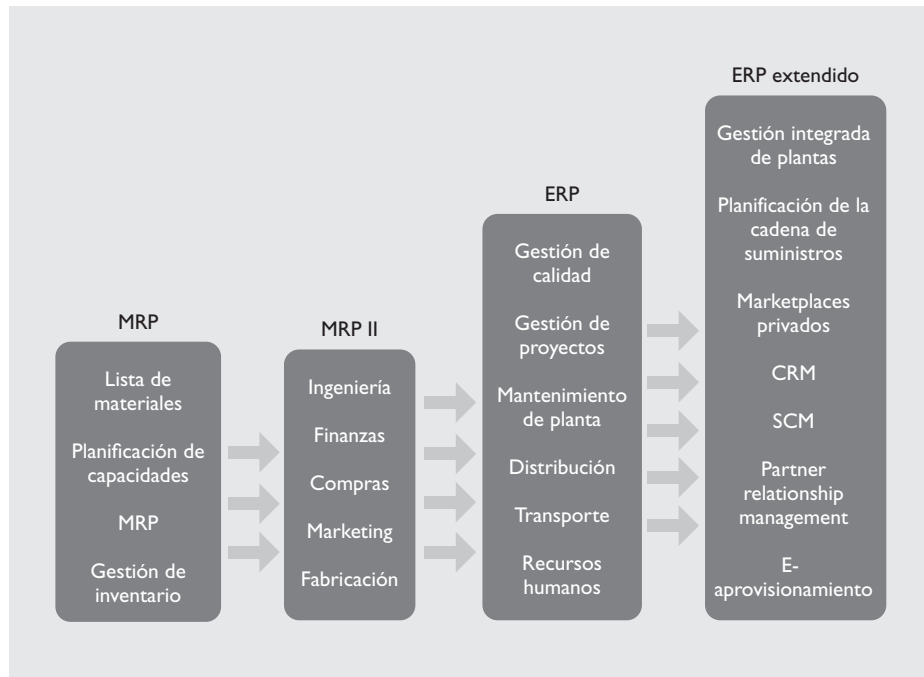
MRP

Lista de materiales

Planificación de capacidades

MRP

Gestión de inventario

MRP II

Ingeniería

Finanzas

Compras

Marketing

Fabricación

ERP

Gestión de calidad

Gestión de proyectos

Mantenimiento de planta

Distribución

Transporte

Recursos humanos

ERP extendido

Gestión integrada de plantas

Planificación de la cadena de suministros

Marketplaces privados

CRM

SCM

Partner relationship management

E-aprovisionamiento